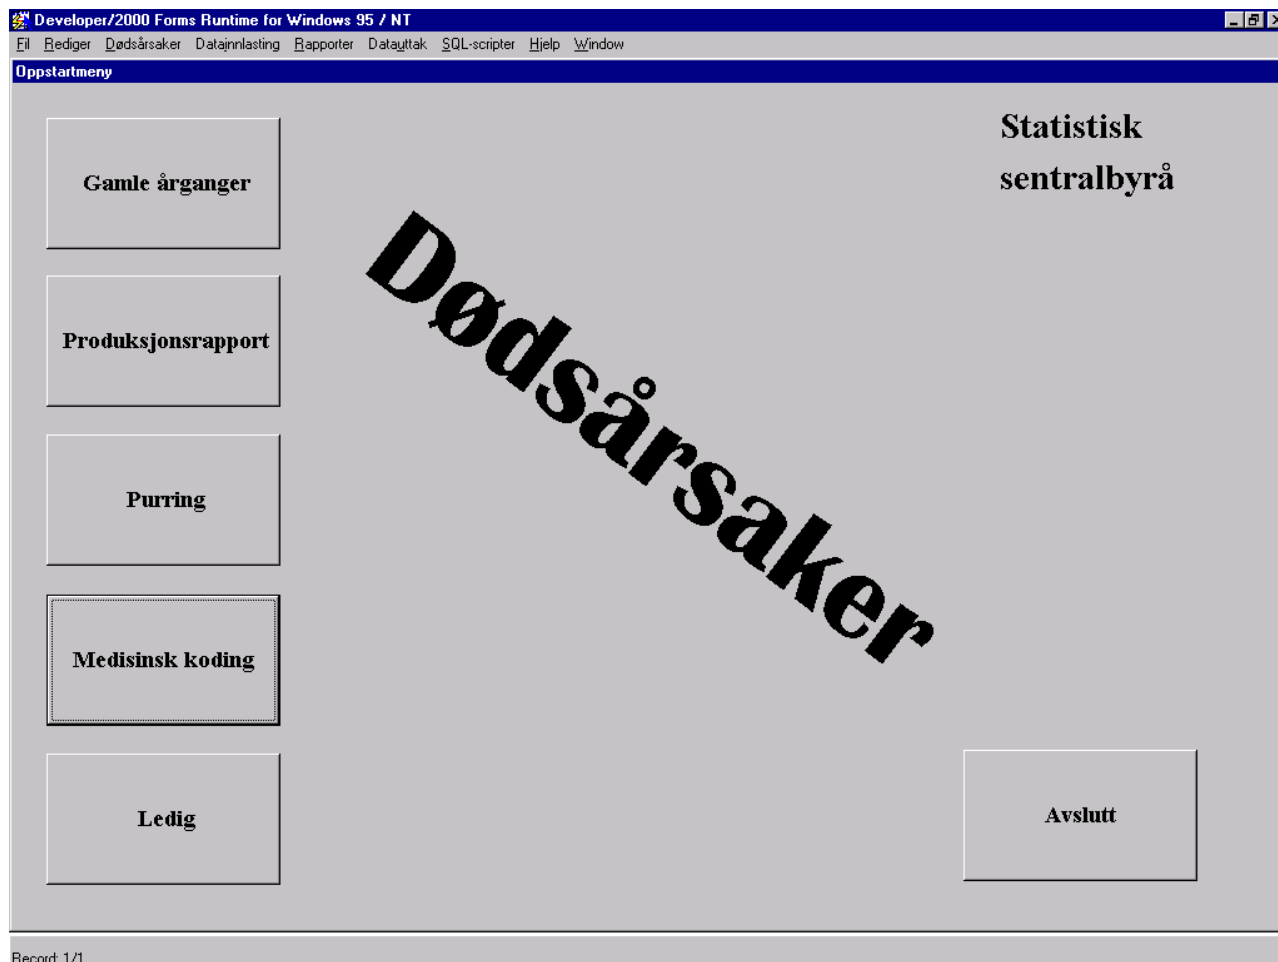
Developer/2000 Forms Runtime for Windows 95 / NT

Fil Rediger Dødsårsaker Datainnlasting Rapporter Datauttak SQL-scripter Hjelp Window

Oppstartmeny

Gamle årganger

Produksjonsrapport

Purring

Medisinsk koding

Ledig

Dødsårsaker

Statistisk sentralbyrå

Avslutt

Record: 1/1